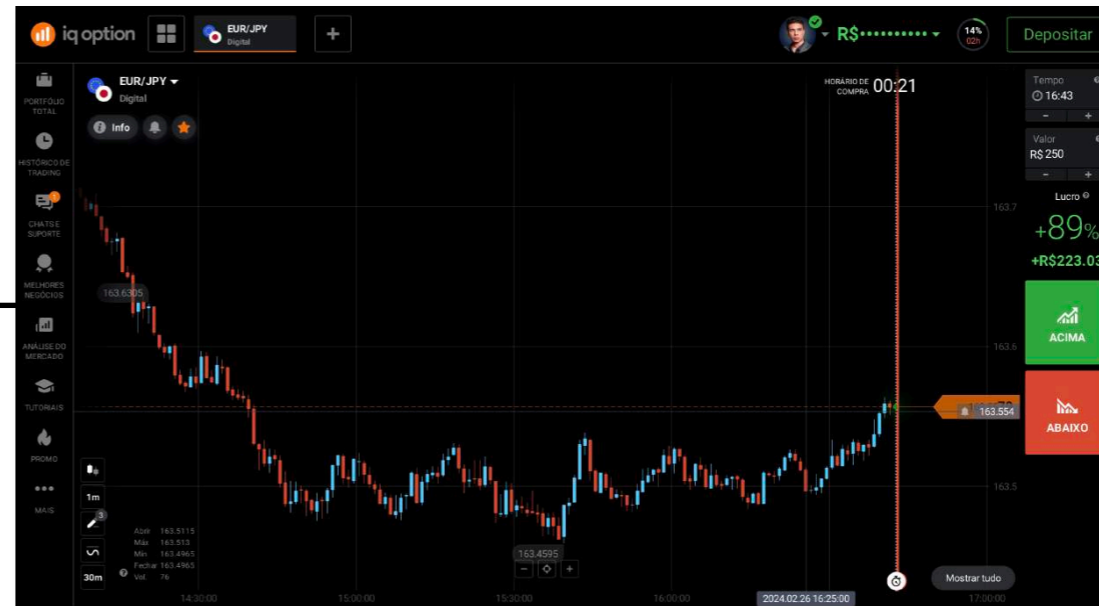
iq option
EUR/JPY
Digital
+
R$•••••••••••
14%
02h
Depositar
PORTFÓLIO TOTAL
HISTÓRICO DE TRADING
CHATS E SUPORTE
MELHORES NEGÓCIOS
ANÁLISE DO MERCADO
TUTORIAIS
PROMO
MAIS
EUR/JPY
Digital
Info
HORÁRIO DE COMPRA 00:21
Tempo
16:43
−
+
Valor
R$ 250
−
+
Lucro
+89%
+R$223.03
ACIMA
ABAIXO
163.7
163.6305
163.6
163.554
163.5
1m
3
30m
Abrir 163.5115
Máx 163.513
Mín 163.4965
Fechar 163.4965
Vol 76
163.4595
Mostrar tudo
14:30:00
15:00:00
15:30:00
16:00:00
2024.02.26 16:25:00
17:00:00